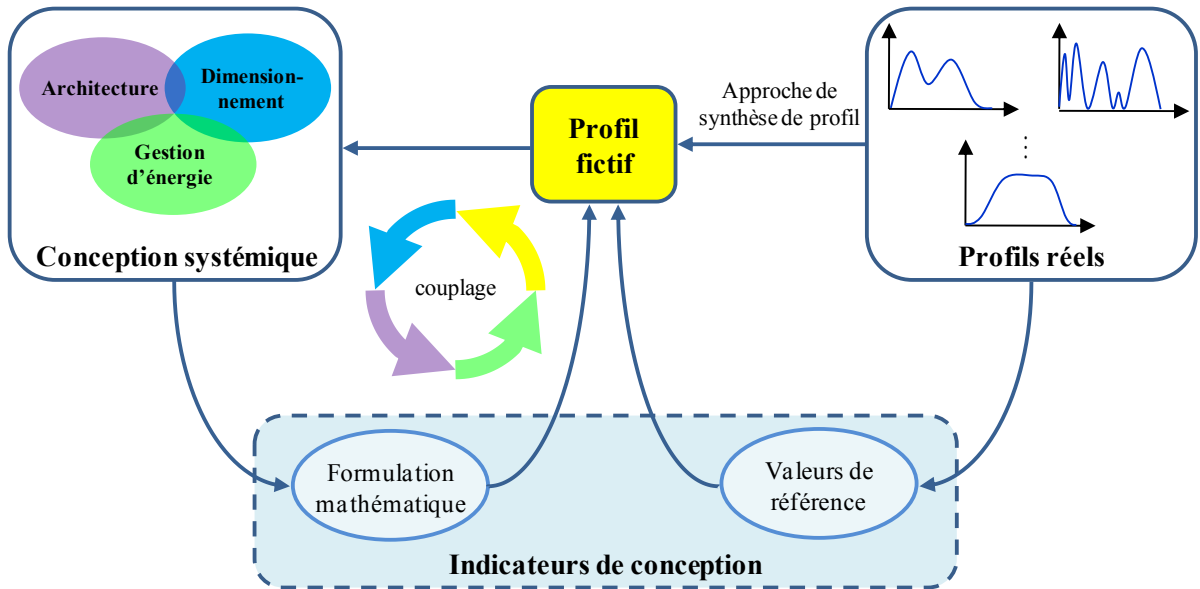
Architecture

Dimensionnement

Gestion d'énergie

Conception systémique

Profil fictif

Approche de synthèse de profil

Profils réels

couplage

Formulation mathématique

Valeurs de référence

Indicateurs de conception